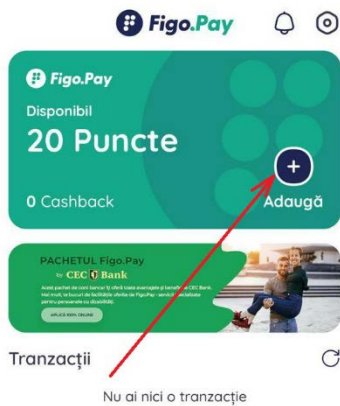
Figo.Pay

Figo.Pay

Disponibil

20 Puncte

+

0 Cashback

Adaugă

PACHETUL Figo.Pay

by CEC Bank

Acest pachet de cont bancar îți oferă toate avantajele și beneficiile CEC Bank. Mai mult, te bucuri de facilitățile oferite de FigoPay - servicii dedicate pentru persoanele cu dizabilități.

APLICĂ 100% ONLINE

Tranzacții

Nu ai nici o tranzacție